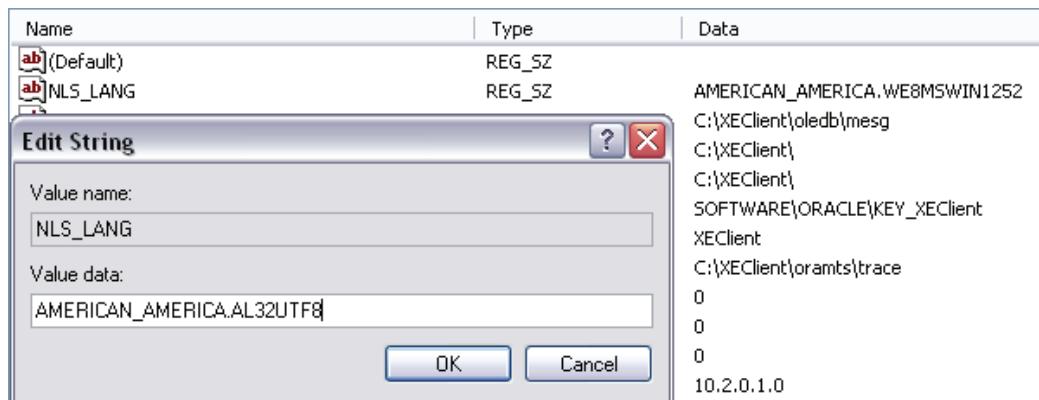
| Name | Type | Data |
|---|---|---|
| (Default) | REG_SZ | |
| NLS_LANG | REG_SZ | AMERICAN_AMERICA.WE8MSWIN1252 |
| | | C:\XEClient\oledb\mesg |
| | | C:\XEClient\ |
| | | C:\XEClient\ |
| | | SOFTWARE\ORACLE\KEY_XEClient |
| | | XEClient |
| | | C:\XEClient\oramts\trace |
| | | 0 |
| | | 0 |
| | | 0 |
| | | 10.2.0.1.0 |

Edit String

Value name:

NLS_LANG

Value data:

AMERICAN_AMERICA.AL32UTF8

OK

Cancel